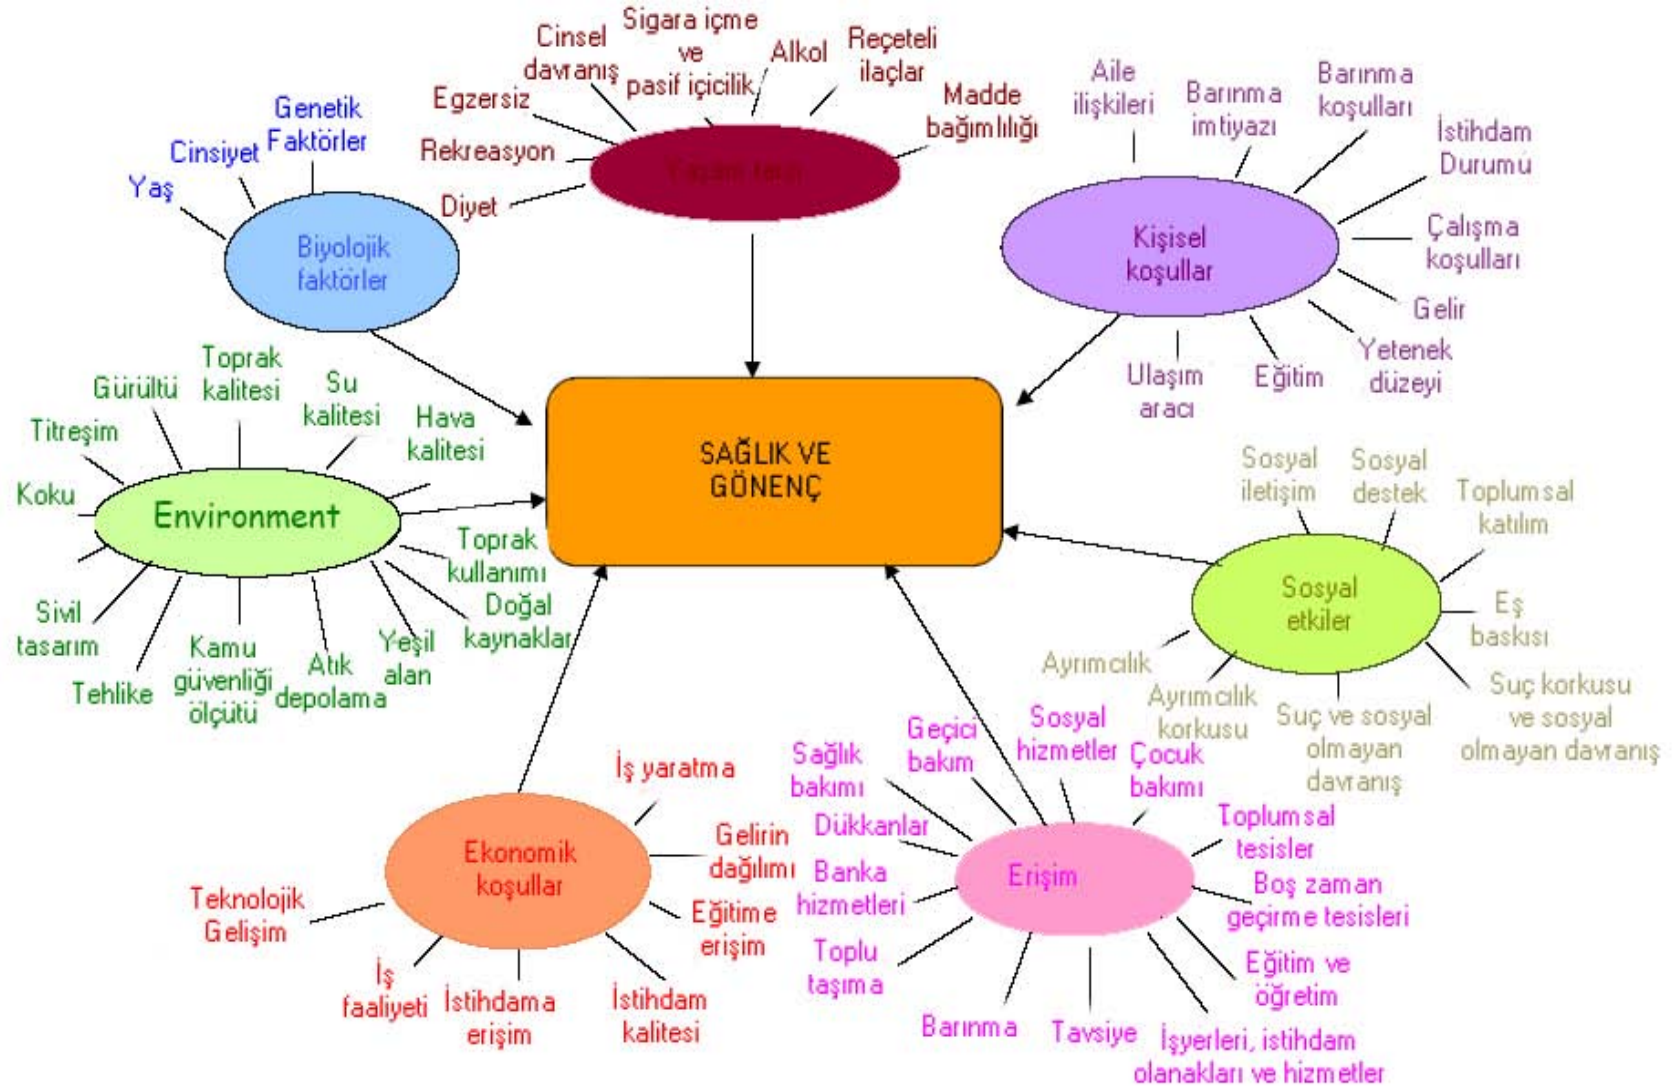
SAĞLIK VE GÖNENÇ

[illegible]

Cinsel davranış
Sigara içme ve pasif içicilik
Alkol
Reçeteli ilaçlar
Madde bağımlılığı
Egzersiz
Rekreasyon
Diyet

Biyolojik faktörler

Genetik Faktörler
Cinsiyet
Yaş

Kişisel koşullar

Aile ilişkileri
Barınma imtiyazı
Barınma koşulları
İstihdam Durumu
Çalışma koşulları
Gelir
Yetenek düzeyi
Eğitim
Ulaşım aracı

Environment

Toprak kalitesi
Gürültü
Su kalitesi
Hava kalitesi
Titreşim
Koku
Toprak kullanımı
Doğal kaynaklar
Yeşil alan
Atık depolama
Kamu güvenliği ölçütü
Tehlike
Sivil tasarım

Sosyal etkiler

Sosyal iletişim
Sosyal destek
Toplumsal katılım
Eş baskısı
Suç korkusu ve sosyal olmayan davranış
Suç ve sosyal olmayan davranış
Ayrımcılık korkusu
Ayrımcılık

Ekonomik koşullar

İş yaratma
Gelirin dağılımı
Eğitime erişim
İstihdam kalitesi
İstihdama erişim
İş faaliyeti
Teknolojik Gelişim

Erişim

Sağlık bakımı
Geçici bakım
Sosyal hizmetler
Çocuk bakımı
Dükkanlar
Banka hizmetleri
Toplu taşıma
Barınma
Tavsiye
İşyerleri, istihdam olanakları ve hizmetler
Eğitim ve öğretim
Boş zaman geçirme tesisleri
Toplumsal tesisler